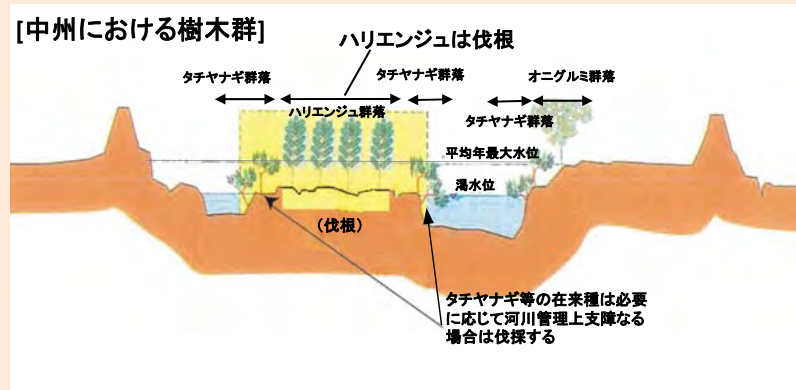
[中州における樹木群]

ハリエンジュは伐根

タチヤナギ群落

タチヤナギ群落

オニグルミ群落

ハリエンジュ群落

タチヤナギ群落

平均年最大水位

渇水位

(伐根)

タチヤナギ等の在来種は必要に応じて河川管理上支障なる場合は伐採する